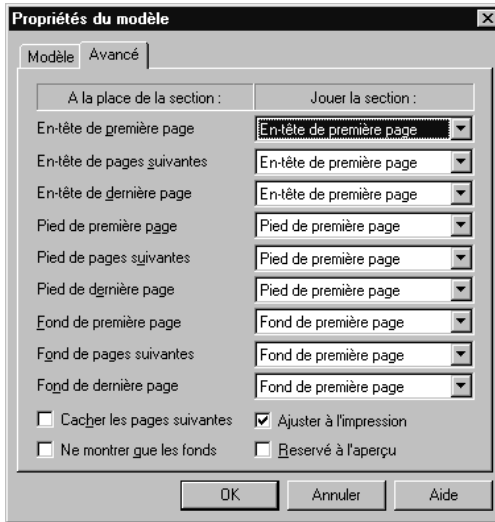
Propriétés du modèle

Modèle | Avancé

| A la place de la section : | Jouer la section : |
|---|---|
| En-tête de première page | En-tête de première page |
| En-tête de pages suivantes | En-tête de première page |
| En-tête de dernière page | En-tête de première page |
| Pied de première page | Pied de première page |
| Pied de pages suivantes | Pied de première page |
| Pied de dernière page | Pied de première page |
| Fond de première page | Fond de première page |
| Fond de pages suivantes | Fond de première page |
| Fond de dernière page | Fond de première page |

☐ Cacher les pages suivantes
☑ Ajuster à l'impression
☐ Ne montrer que les fonds
☐ Reservé à l'aperçu

OK | Annuler | Aide